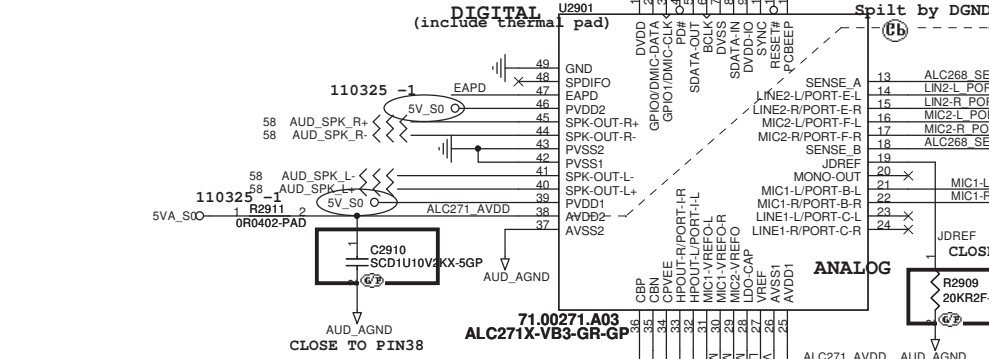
DIGITAL
(include thermal pad)
U2901
Spilt by DGND
DVDD
GPIO0/DMIC-DATA
GPIO1/DMIC-CLK
PD#
SDATA-OUT
BCLK
DVSS
SDATA-IN
DVDD-IO
SYNC
RESET#
PCBEEP
49 GND
48 SPDIFO
47 EAPD
46 PVDD2
45 SPK-OUT-R+
44 SPK-OUT-R-
43 PVSS2
42 PVSS1
41 SPK-OUT-L-
40 SPK-OUT-L+
39 PVDD1
38 AVDD2
37 AVSS2
110325 -1
EAPD
5V_S0
58 AUD_SPK_R+
58 AUD_SPK_R-
58 AUD_SPK_L-
58 AUD_SPK_L+
110325 -1
5V_S0
R2911
5VA_S0 1 2 ALC271_AVDD
0R0402-PAD
C2910
SCD1U10V2KX-5GP
AUD_AGND
AUD_AGND
CLOSE TO PIN38
SENSE_A 13 ALC268_SE
LINE2-L/PORT-E-L 14 LIN2-L_POR
LINE2-R/PORT-E-R 15 LIN2-R_POR
MIC2-L/PORT-F-L 16 MIC2-L_POR
MIC2-R/PORT-F-R 17 MIC2-R_POR
SENSE_B 18 ALC268_SE
JDREF 19
MONO-OUT 20
MIC1-L/PORT-B-L 21 MIC1-L
MIC1-R/PORT-B-R 22 MIC1-R
LINE1-L/PORT-C-L 23
LINE1-R/PORT-C-R 24
ANALOG
JDREF
CLOSE
R2909
20KR2F-
CBP
CBN
CPVEE
HPOUT-R/PORT-I-R
HPOUT-L/PORT-I-L
MIC1-VREFO-L
MIC1-VREFO-R
MIC2-VREFO
LDO-CAP
VREF
AVSS1
AVDD1
36 35 34 33 32 31 30 29 28 27 26 25
71.00271.A03
ALC271X-VB3-GR-GP
ALC271_AVDD AUD_AGND